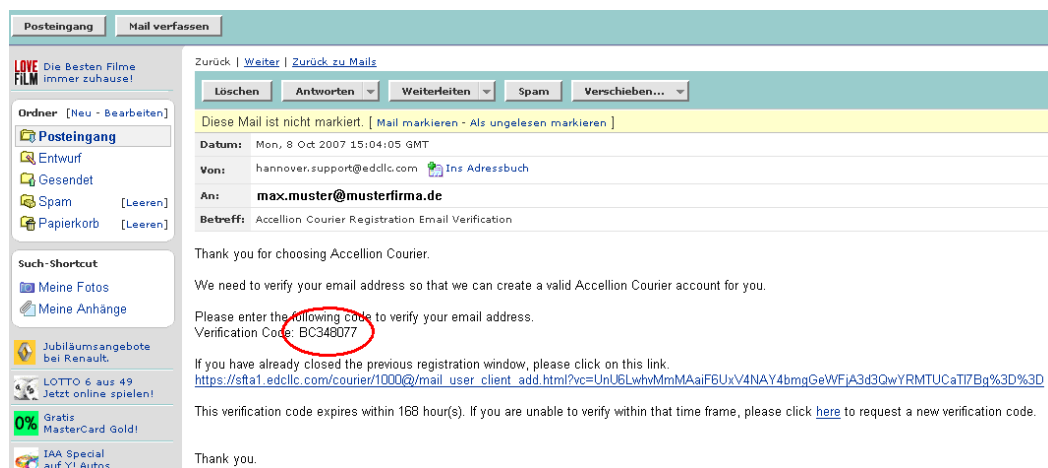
Posteingang | Mail verfassen

LOVE FILM Die Besten Filme immer zuhause!

Ordner [Neu - Bearbeiten]
Posteingang
Entwurf
Gesendet
Spam [Leeren]
Papierkorb [Leeren]

Such-Shortcut
Meine Fotos
Meine Anhänge

Jubiläumsangebote bei Renault.
LOTTO 6 aus 49 Jetzt online spielen!
0% Gratis MasterCard Gold!
IAA Special auf Y! Autos

Zurück | Weiter | Zurück zu Mails

Löschen | Antworten | Weiterleiten | Spam | Verschieben...

Diese Mail ist nicht markiert. [ Mail markieren - Als ungelesen markieren ]

| Datum: | Mon, 8 Oct 2007 15:04:05 GMT |
|---|---|
| Von: | hannover.support@edcllc.com Ins Adressbuch |
| An: | max.muster@musterfirma.de |
| Betreff: | Accellion Courier Registration Email Verification |

Thank you for choosing Accellion Courier.

We need to verify your email address so that we can create a valid Accellion Courier account for you.

Please enter the following code to verify your email address.
Verification Code: BC348077

If you have already closed the previous registration window, please click on this link.
https://sfta1.edcllc.com/courier/1000@/mail_user_client_add.html?vc=UnU6LwhvMmMAaiF6UxV4NAY4bmqGeWFjA3d3QwYRMTUCaTI7Bg%3D%3D

This verification code expires within 168 hour(s). If you are unable to verify within that time frame, please click here to request a new verification code.

Thank you.